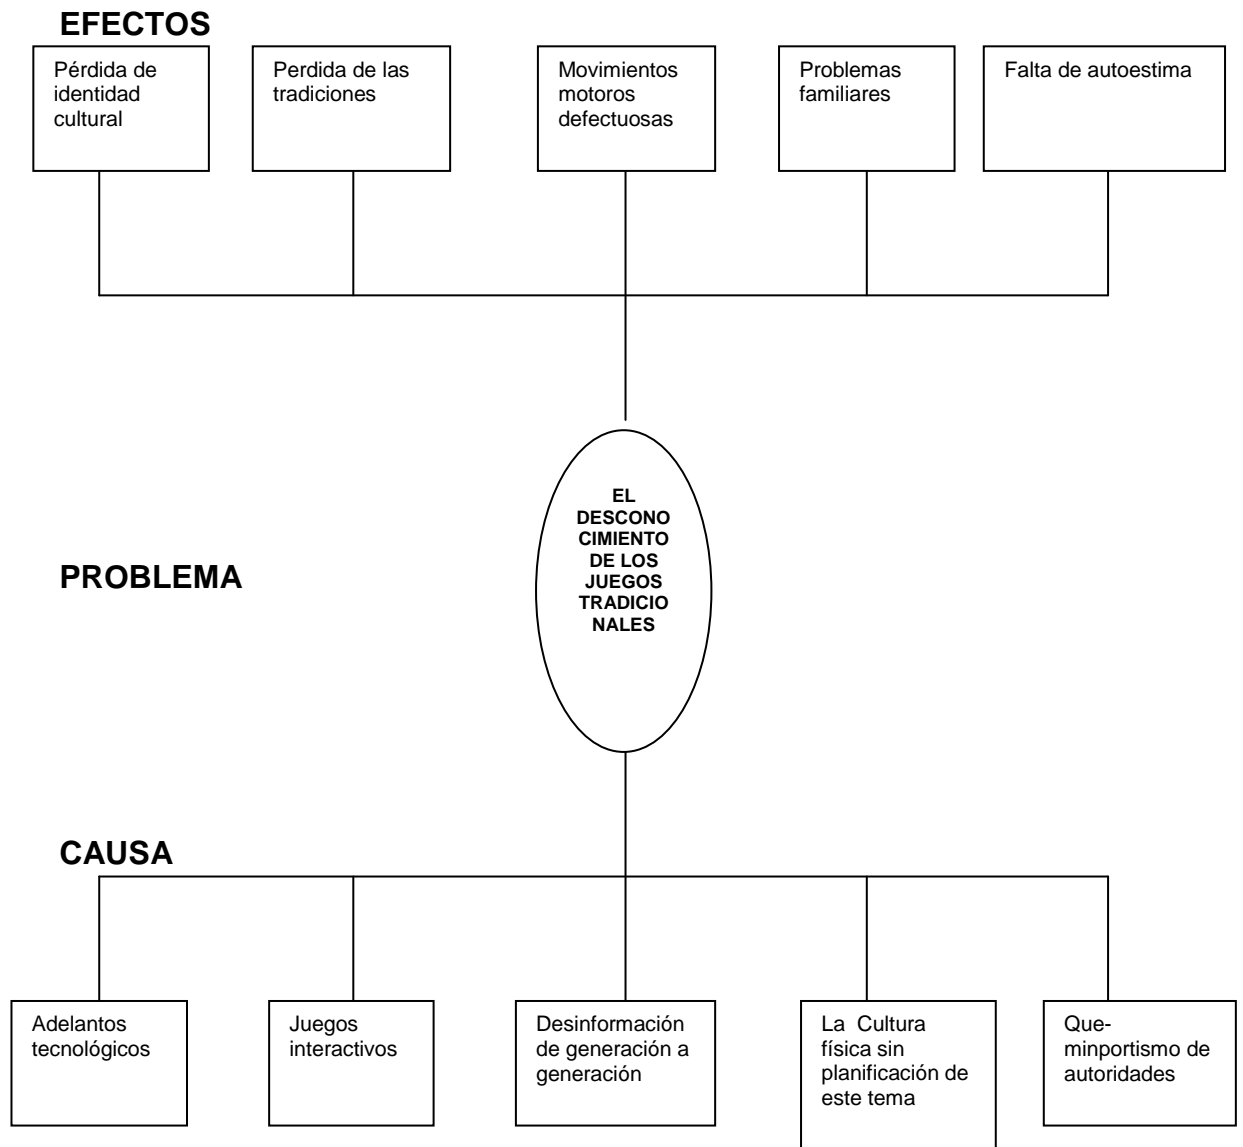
EFECTOS

Pérdida de identidad cultural

Perdida de las tradiciones

Movimientos motores defectuosas

Problemas familiares

Falta de autoestima

PROBLEMA

EL DESCONOCIMIENTO DE LOS JUEGOS TRADICIONALES

CAUSA

Adelantos tecnológicos

Juegos interactivos

Desinformación de generación a generación

La Cultura física sin planificación de este tema

Queminportismo de autoridades